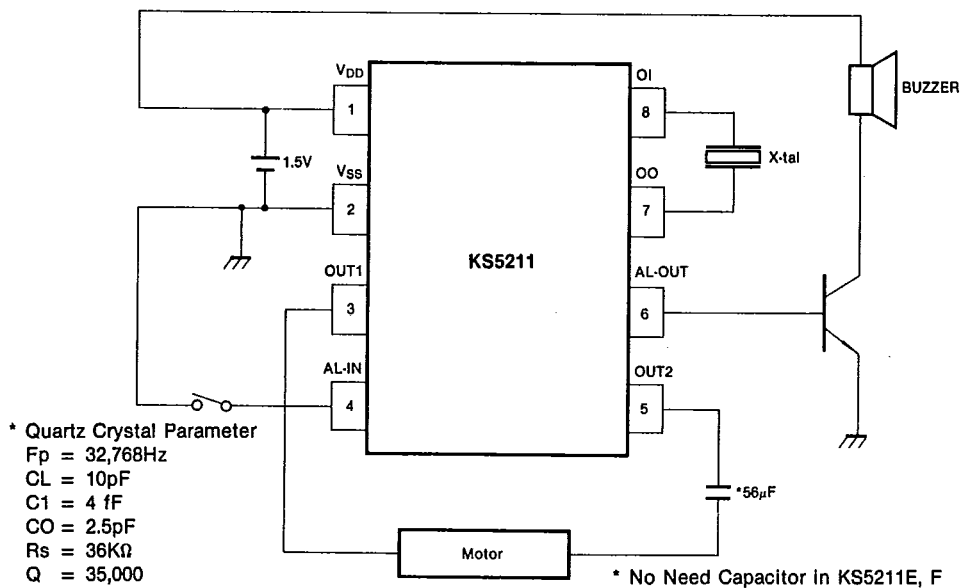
$V_{DD}$
1
1.5V
$V_{SS}$
2
OUT1
3
AL-IN
4
KS5211
OI
8
OO
7
AL-OUT
6
OUT2
5
X-tal
BUZZER
*56$\mu$F
Motor

* Quartz Crystal Parameter
Fp = 32,768Hz
CL = 10pF
C1 = 4 fF
CO = 2.5pF
Rs = 36KΩ
Q = 35,000

* No Need Capacitor in KS5211E, F